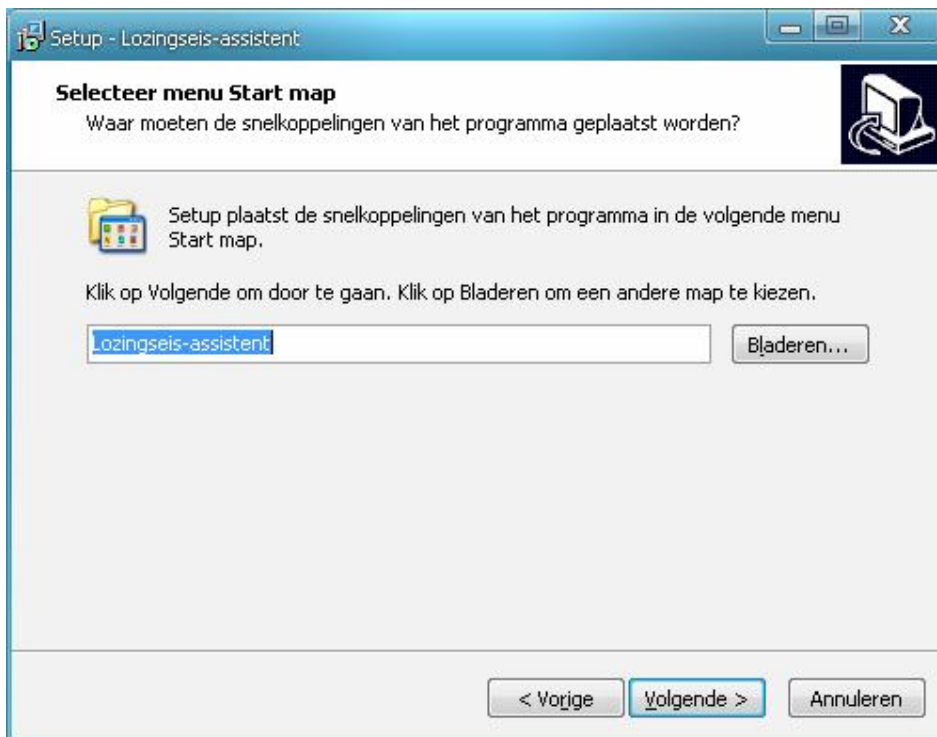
Setup - Lozingseis-assistent

Selecteer menu Start map
Waar moeten de snelkoppelingen van het programma geplaatst worden?

Setup plaatst de snelkoppelingen van het programma in de volgende menu Start map.

Klik op Volgende om door te gaan. Klik op Bladeren om een andere map te kiezen.

Lozingseis-assistent

Bladeren...

< Vorige

Volgende >

Annuleren